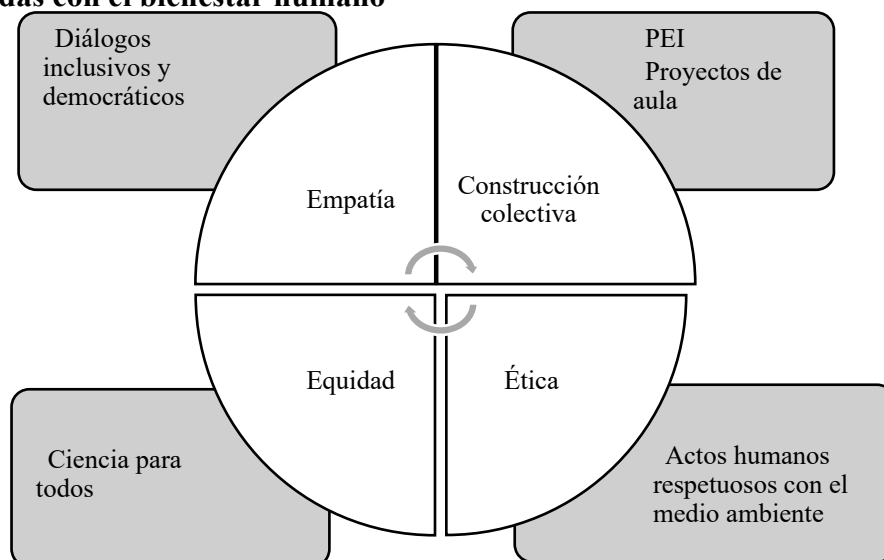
das con el bienestar humano

Diálogos inclusivos y democráticos

PEI
Proyectos de aula

Empatía

Construcción colectiva

Equidad

Ética

Ciencia para todos

Actos humanos respetuosos con el medio ambiente